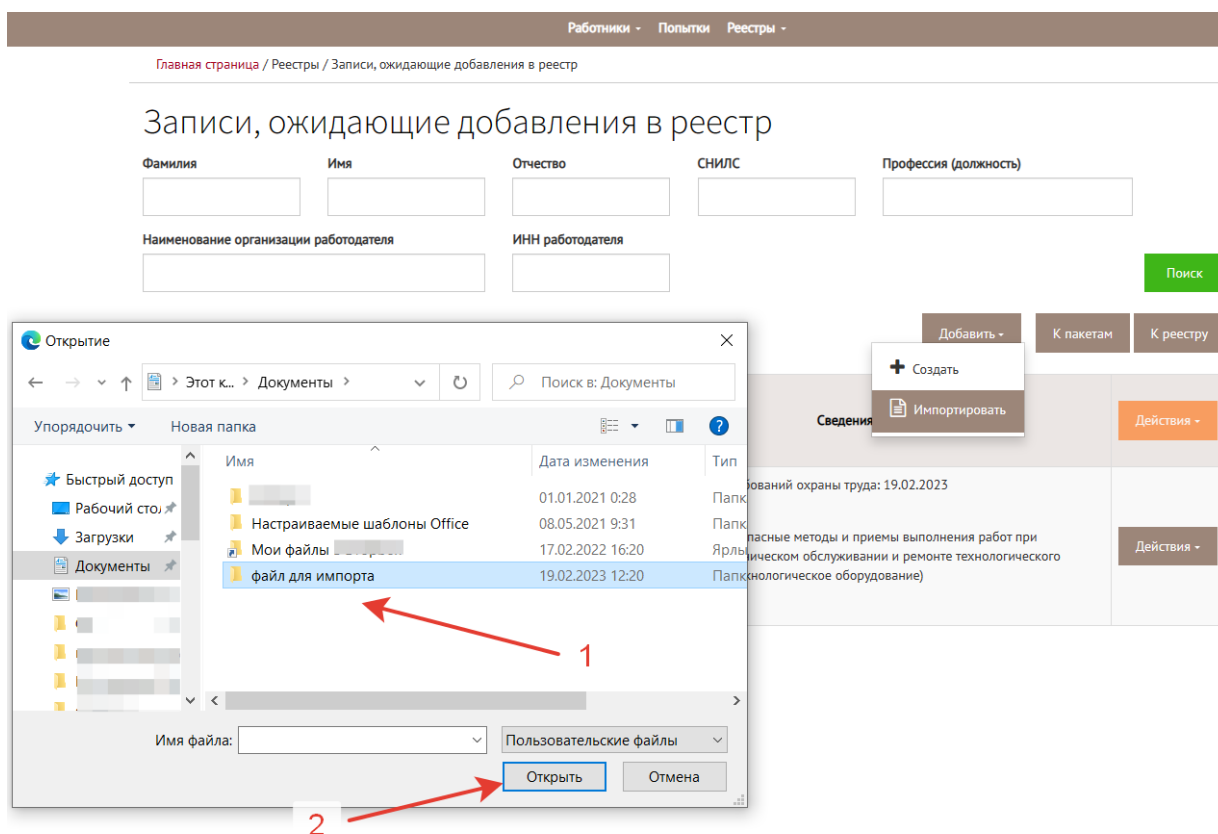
Работники ▾ Попытки Реестры ▾

Главная страница / Реестры / Записи, ожидающие добавления в реестр

Записи, ожидающие добавления в реестр

Фамилия

Имя

Отчество

СНИЛС

Профессия (должность)

Наименование организации работодателя

ИНН работодателя

Поиск

Добавить ▾ К пакетам К реестру

Создать

Импортировать

Сведения

Действия ▾

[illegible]бований охраны труда: 19.02.2023

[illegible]пасные методы и приемы выполнения работ при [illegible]ическом обслуживании и ремонте технологического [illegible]нологическое оборудование)

Действия ▾

Открытие

Этот к... > Документы >

Поиск в: Документы

Упорядочить ▾ Новая папка

Быстрый доступ

Рабочий стол

Загрузки

Документы

Имя

Дата изменения

Тип

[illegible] 01.01.2021 0:28 Папк

Настраиваемые шаблоны Office 08.05.2021 9:31 Папк

Мои файлы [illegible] 17.02.2022 16:20 Ярлы

файл для импорта 19.02.2023 12:20 Папк

1

Имя файла:

Пользовательские файлы

Открыть

Отмена

2